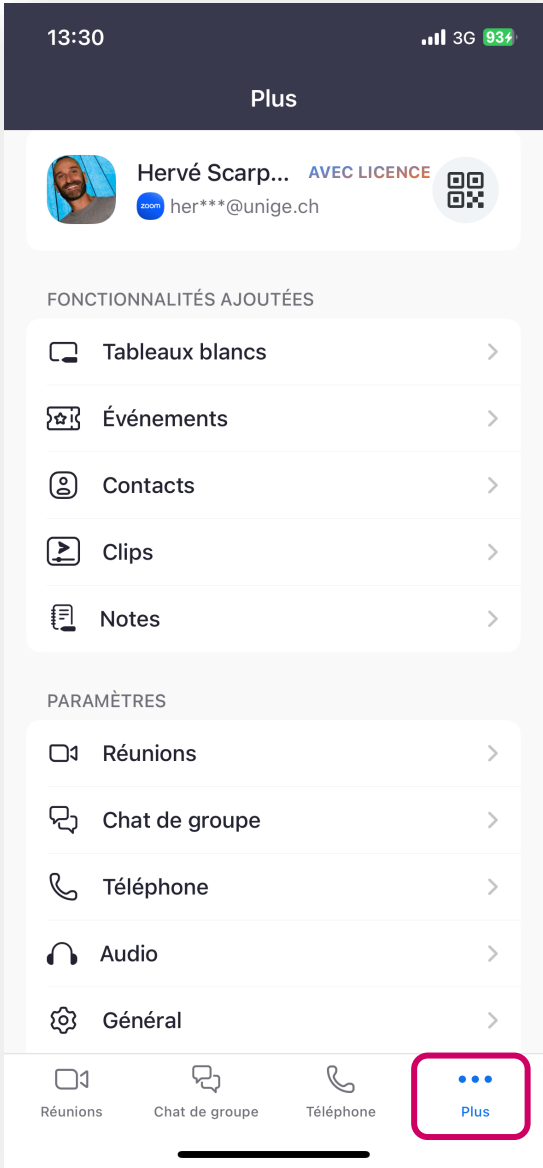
13:30
3G 93

Plus

Hervé Scarp... AVEC LICENCE
zoom her***@unige.ch

FONCTIONNALITÉS AJOUTÉES

Tableaux blancs

Événements

Contacts

Clips

Notes

PARAMÈTRES

Réunions

Chat de groupe

Téléphone

Audio

Général

Réunions
Chat de groupe
Téléphone
Plus